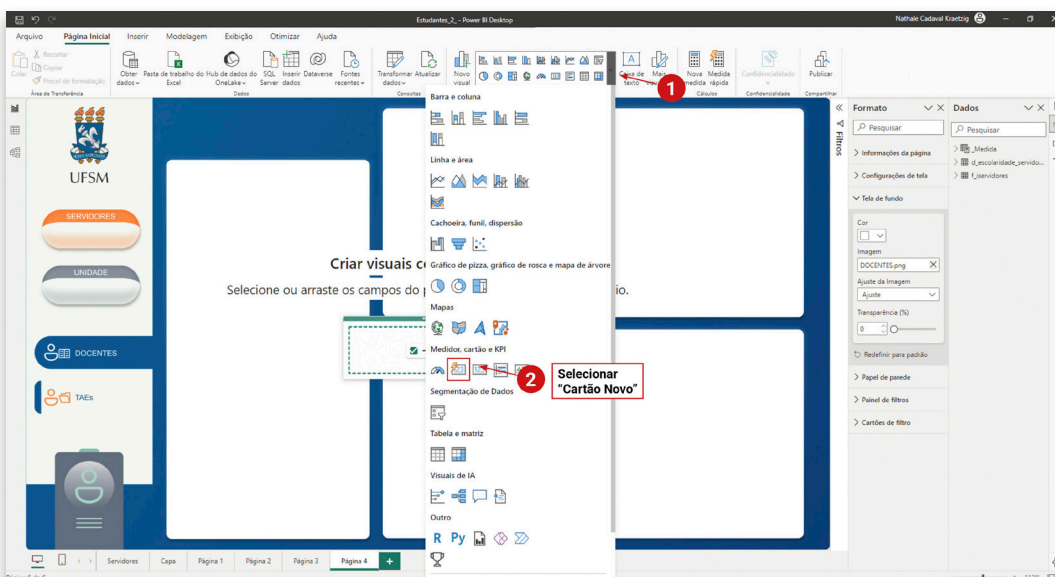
Estudantes_2_ - Power BI Desktop

Nathale Cadaval Kraetzig

Arquivo Página Inicial Inserir Modelagem Exibição Otimizar Ajuda

Recortar
Copiar
Colar
Pincel de formatação
Área de Transferência

Obter dados
Pasta de trabalho do Excel
Hub de dados do OneLake
SQL Server
Inserir dados
Dataverse
Fontes recentes
Dados

Transformar dados
Atualizar
Consultas

Novo visual

Caixa de texto
Mais
1
Nova medida
Medida rápida
Cálculos
Confidencialidade
Confidencialidade
Publicar
Compartilhar

Barra e coluna

Linha e área

Cachoeira, funil, dispersão

Gráfico de pizza, gráfico de rosca e mapa de árvore

Mapas

Medidor, cartão e KPI

2
Selecionar "Cartão Novo"

Segmentação de Dados

Tabela e matriz

Visuais de IA

Outro

UFSM

SERVIDORES

UNIDADE

DOCENTES

TAEs

Criar visuais c

Selecione ou arraste os campos do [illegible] io.

Filtros

Formato
Pesquisar
Informações da página
Configurações de tela
Tela de fundo
Cor
Imagem
DOCENTES.png
Ajuste da Imagem
Ajuste
Transparência (%)
0
Redefinir para padrão
Papel de parede
Painel de filtros
Cartões de filtro

Dados
Pesquisar
_Medida
d_escolaridade_servido...
f_servidores

Servidores Capa Página 1 Página 2 Página 3 Página 4 +